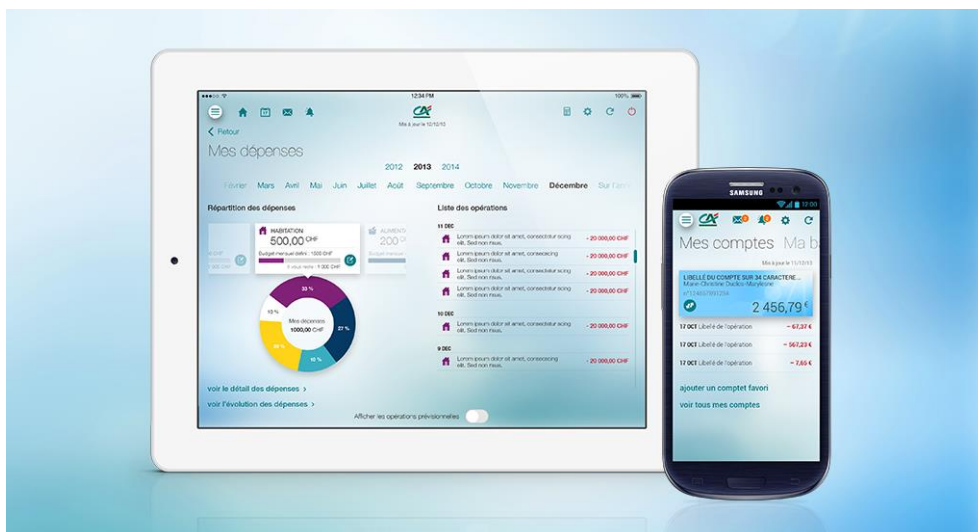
12:34 PM
100%

Mis à jour le 10/12/13

< Retour

Mes dépenses

2012 2013 2014

Février Mars Avril Mai Juin Juillet Août Septembre Octobre Novembre Décembre Sur l'an

Répartition des dépenses

HABITATION
500,00 CHF
Budget mensuel défini : 1000 CHF
Il vous reste : 500 CHF

ALIMENT
200

33 %
13 %
22 %
10 %
Mes dépenses
1000,00 CHF

voir le détail des dépenses >
voir l'évolution des dépenses >

Liste des opérations

11 DEC
Lorem ipsum dolor sit amet, consectetur scing elit. Sed non risus. - 20 000,00 CHF
Lorem ipsum dolor sit amet, consectetur scing elit. Sed non risus. - 20 000,00 CHF
Lorem ipsum dolor sit amet, consectetur scing elit. Sed non risus. - 20 000,00 CHF
Lorem ipsum dolor sit amet, consectetur scing elit. Sed non risus. - 20 000,00 CHF

10 DEC
Lorem ipsum dolor sit amet, consectetur scing elit. Sed non risus. - 20 000,00 CHF

9 DEC
Lorem ipsum dolor sit amet, consectetur scing elit. Sed non risus. - 20 000,00 CHF

Afficher les opérations prévisionnelles

SAMSUNG
12:00

Mes comptes Ma b

Mis à jour le 11/10/13

LIBELLÉ DU COMPTE SUR 34 CARACTÈRE...
Marie-Christine Duclos-Mayleine
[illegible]
2 456,79 €

17 OCT Libellé de l'opération - 67,37 €
17 OCT Libellé de l'opération - 567,23 €
17 OCT Libellé de l'opération - 7,65 €

ajouter un compte favori
voir tous mes comptes